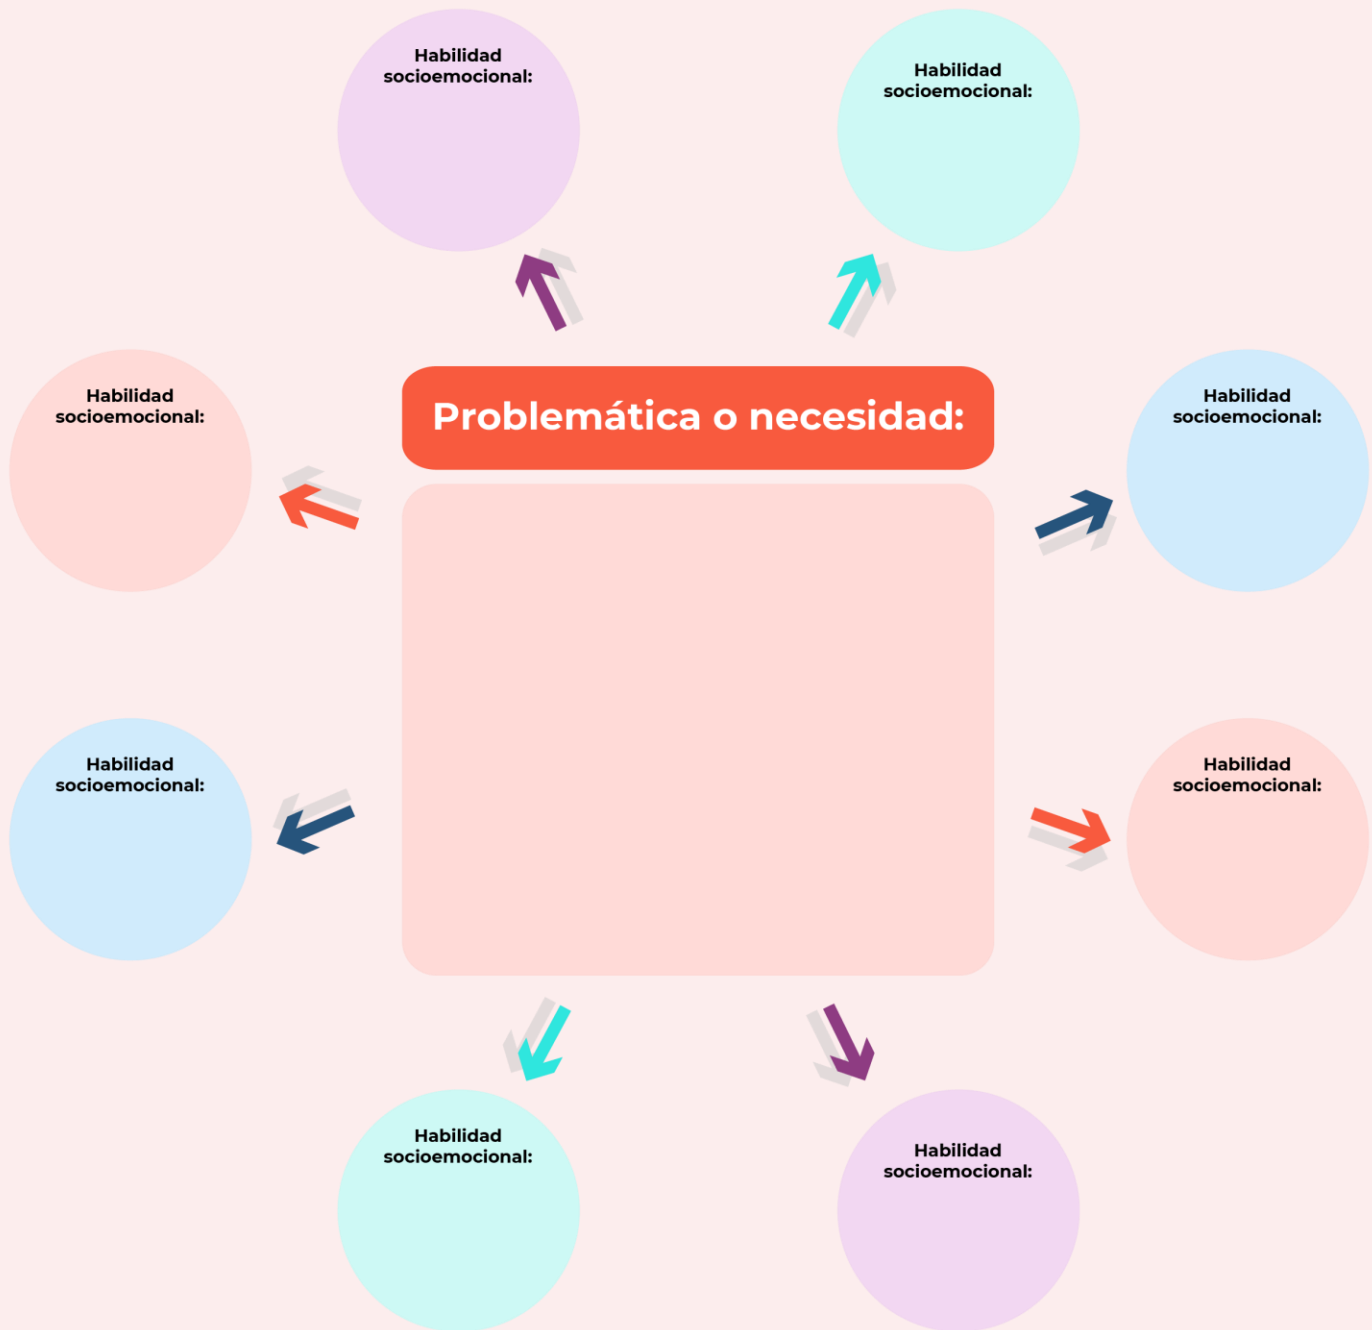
Habilidad socioemocional:

Habilidad socioemocional:

Habilidad socioemocional:

Problemática o necesidad:

Habilidad socioemocional:

Habilidad socioemocional:

Habilidad socioemocional:

Habilidad socioemocional:

Habilidad socioemocional: